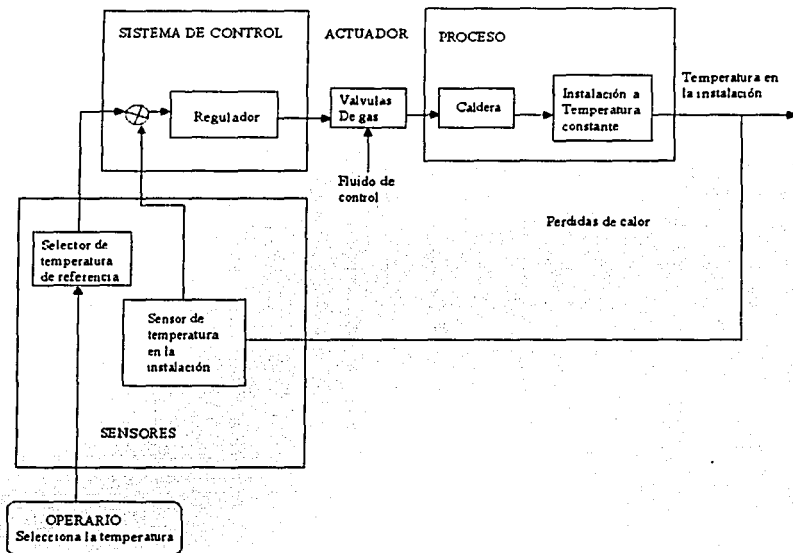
SISTEMA DE CONTROL

ACTUADOR

PROCESO

Regulador

Valvulas De gas

Caldera

Instalación a Temperatura constante

Temperatura en la instalación

Fluido de control

Perdidas de calor

Selector de temperatura de referencia

Sensor de temperatura en la instalación

SENSORES

OPERARIO
Selecciona la temperatura